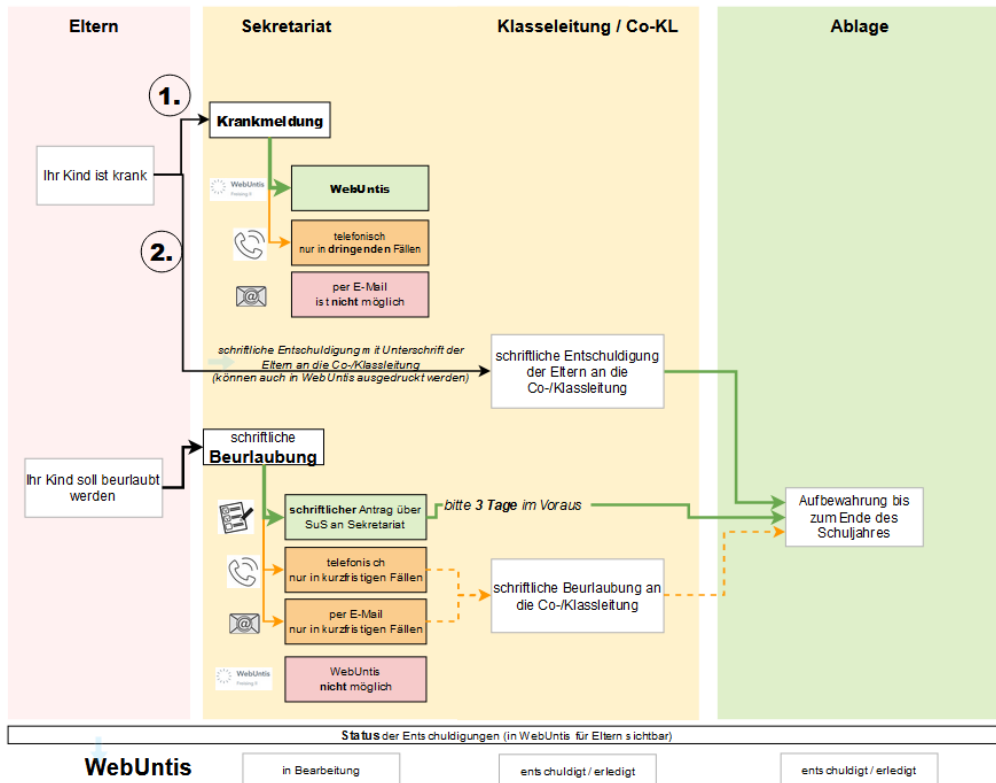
Eltern

Sekretariat

Klasseleitung / Co-KL

Ablage

1.

Krankmeldung

Ihr Kind ist krank

WebUntis

WebUntis

telefonisch
nur in dringenden Fällen

2.

per E-Mail
ist nicht möglich

schriftliche Entschuldigung mit Unterschrift der Eltern an die Co-/Klassleitung
(können auch in WebUntis ausgedruckt werden)

schriftliche Entschuldigung der Eltern an die Co-/Klassleitung

schriftliche
Beurlaubung

Ihr Kind soll beurlaubt werden

schriftlicher Antrag über SuS an Sekretariat

bitte 3 Tage im Voraus

Aufbewahrung bis zum Ende des Schuljahres

telefonisch
nur in kurzfristigen Fällen

schriftliche Beurlaubung an die Co-/Klassleitung

per E-Mail
nur in kurzfristigen Fällen

WebUntis

WebUntis
nicht möglich

Status der Entschuldigungen (in WebUntis für Eltern sichtbar)

WebUntis

in Bearbeitung

entschuldigt / erledigt

entschuldigt / erledigt